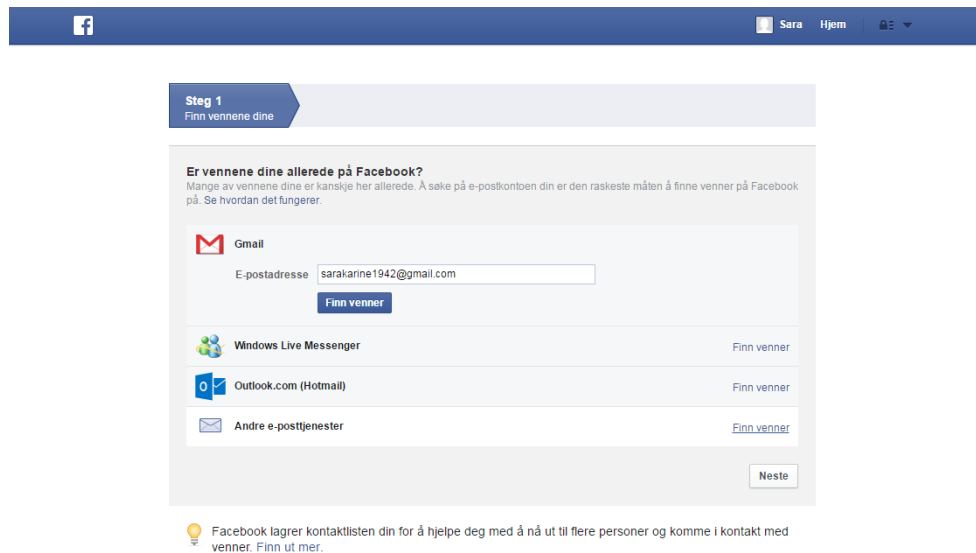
f

Sara Hjem

Steg 1
Finn vennene dine

Er vennene dine allerede på Facebook?
Mange av vennene dine er kanskje her allerede. Å søke på e-postkontoen din er den raskeste måten å finne venner på Facebook på. Se hvordan det fungerer.

Gmail
E-postadresse sarakarine1942@gmail.com
Finn venner

Windows Live Messenger Finn venner

Outlook.com (Hotmail) Finn venner

Andre e-posttjenester Finn venner

Neste

Facebook lagrer kontaktlisten din for å hjelpe deg med å nå ut til flere personer og komme i kontakt med venner. Finn ut mer.